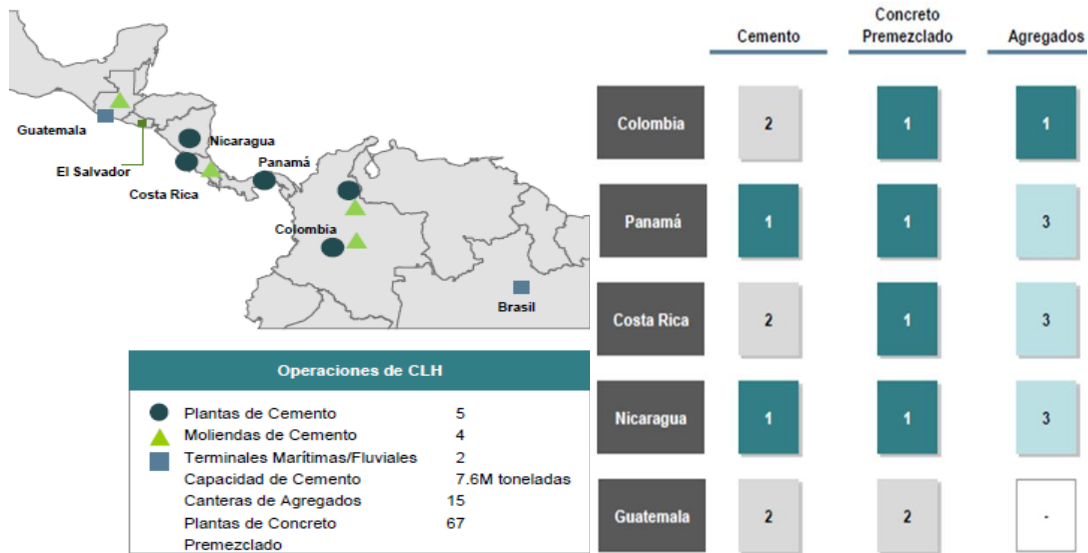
Guatemala
El Salvador
Nicaragua
Costa Rica
Panamá
Colombia
Brasil

Operaciones de CLH

| | |
|---|---|
| Plantas de Cemento | 5 |
| Moliendas de Cemento | 4 |
| Terminales Marítimas/Fluviales | 2 |
| Capacidad de Cemento | 7.6M toneladas |
| Canteras de Agregados | 15 |
| Plantas de Concreto Premezclado | 67 |

| | Cemento | Concreto Premezclado | Agregados |
|---|---|---|---|
| Colombia | 2 | 1 | 1 |
| Panamá | 1 | 1 | 3 |
| Costa Rica | 2 | 1 | 3 |
| Nicaragua | 1 | 1 | 3 |
| Guatemala | 2 | 2 | - |